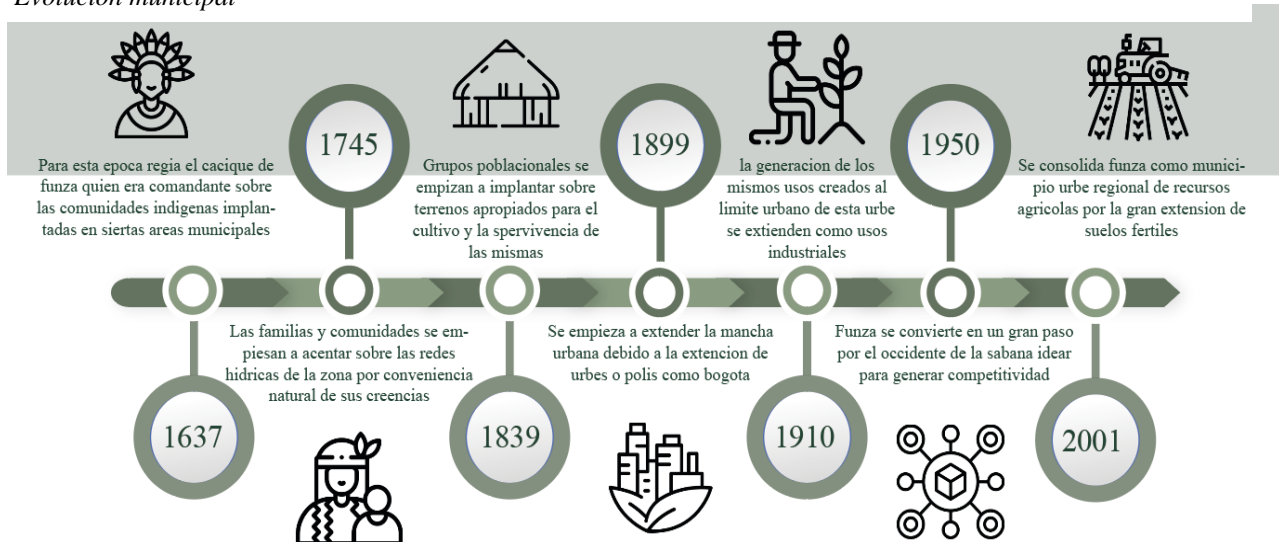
Evolución municipal

1745

1899

1950

Para esta epoca regia el cacique de funza quien era comandante sobre las comunidades indigenas implantadas en siertas areas municipales

Grupos poblacionales se empizan a implantar sobre terrenos apropiados para el cultivo y la spervivencia de las mismas

la generacion de los mismos usos creados al limite urbano de esta urbe se extienden como usos industriales

Se consolida funza como municipio urbe regional de recursos agricolas por la gran extension de suelos fertiles

Las familias y comunidades se empiesan a acentar sobre las redes hidricas de la zona por conveniencia natural de sus creencias

Se empieza a extender la mancha urbana debido a la extencion de urbes o polis como bogota

Funza se convierte en un gran paso por el occidente de la sabana idear para generar competitividad

1637

1839

1910

2001